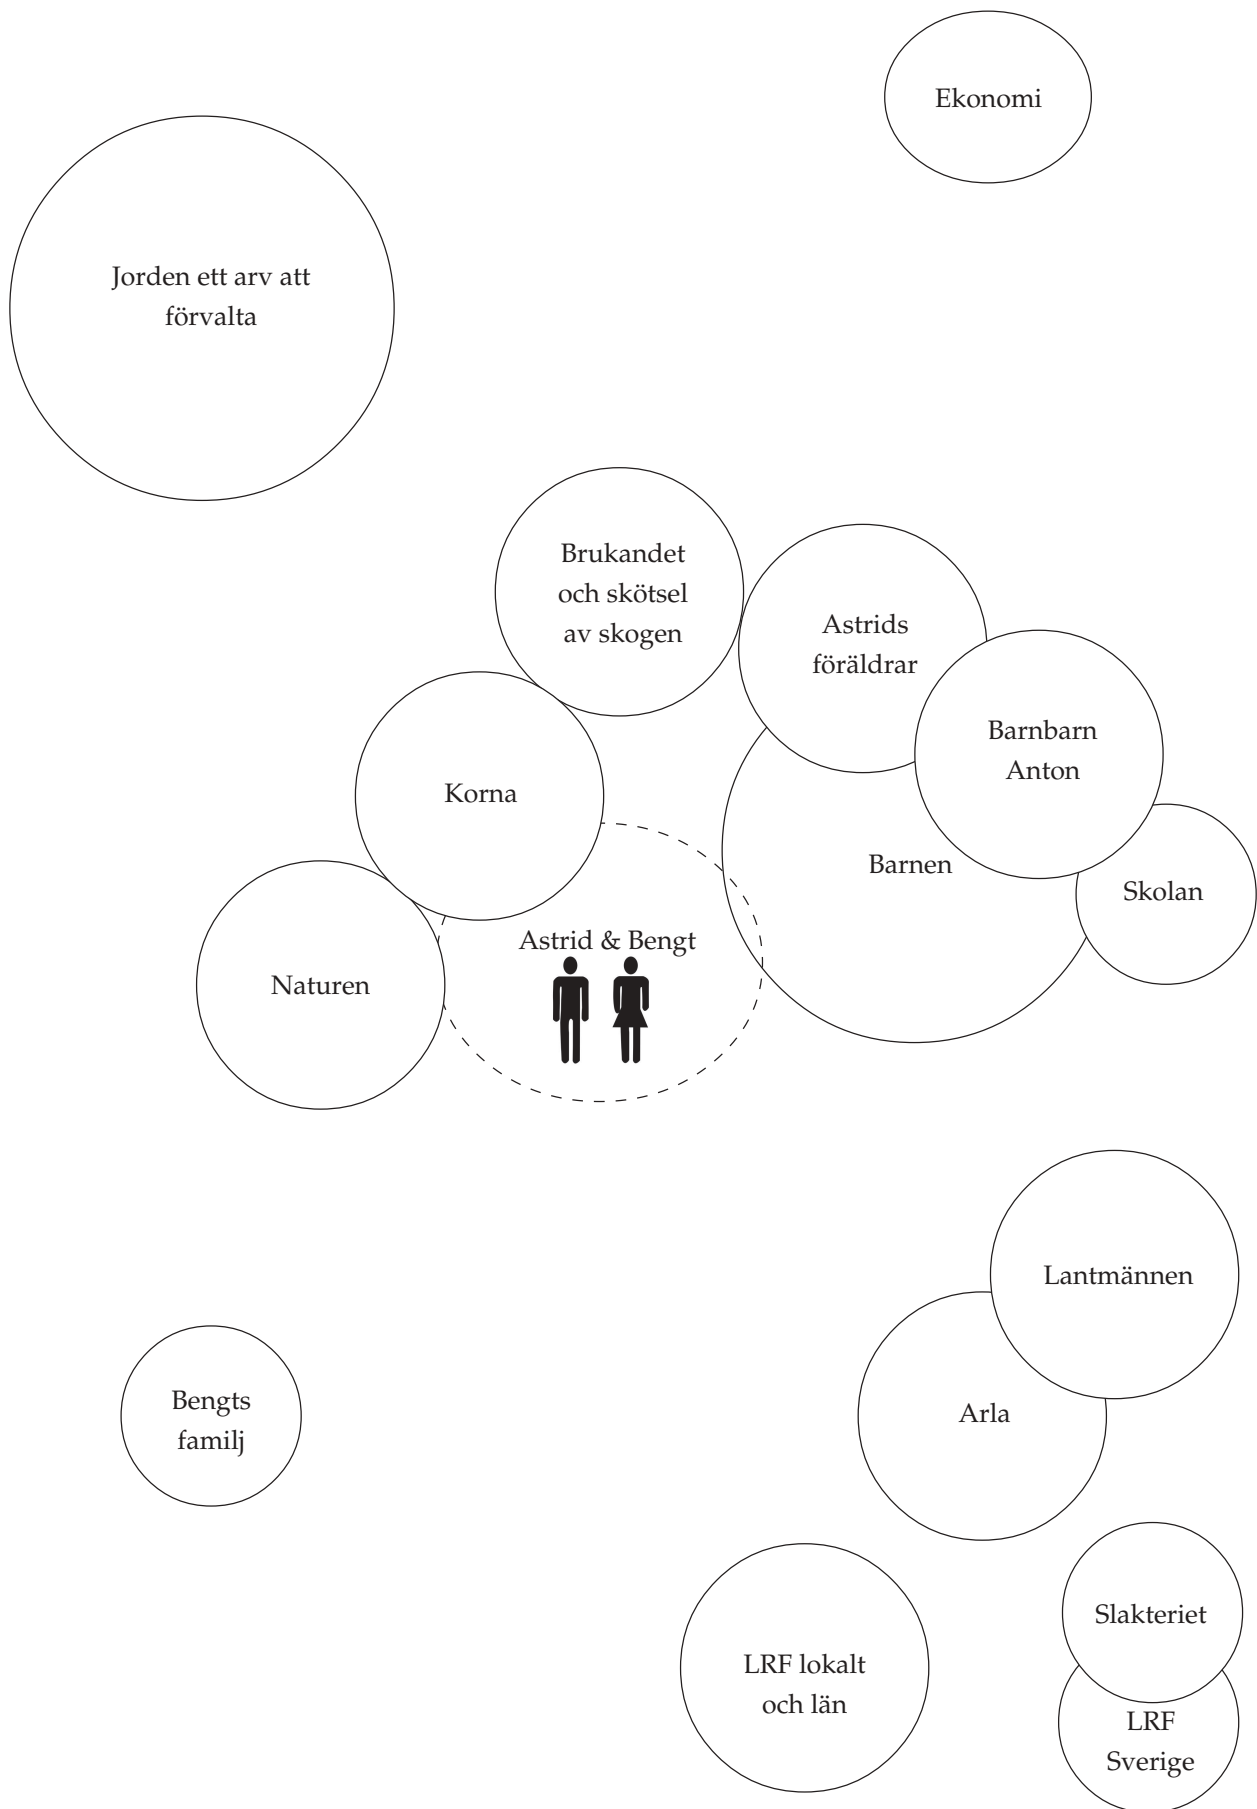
Ekonomi

Jorden ett arv att förvalta

Brukandet och skötsel av skogen

Astrids föräldrar

Barnbarn Anton

Korna

Barnen

Skolan

Astrid & Bengt

Naturen

Lantmännen

Arla

Bengts familj

Slakteriet

LRF lokalt och län

LRF Sverige